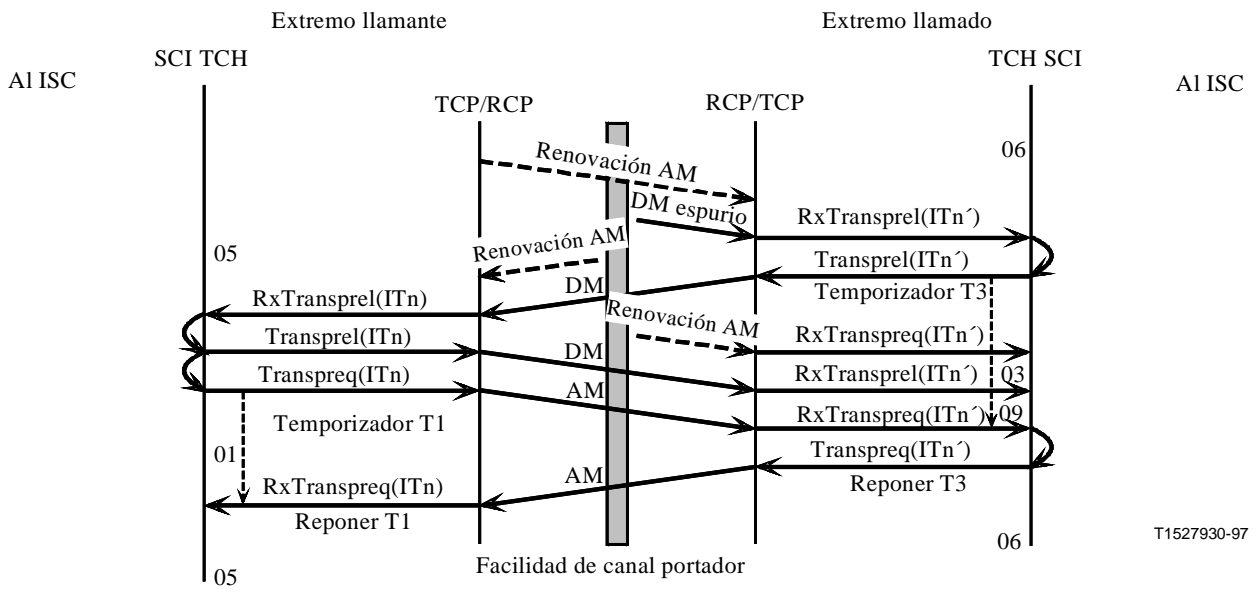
Extremo llamante

Extremo llamado

SCI TCH

TCH SCI

Al ISC

Al ISC

TCP/RCP

RCP/TCP

Renovación AM

06

DM espurio

RxTransprel(ITn´)

05

Renovación AM

Transprel(ITn´)

DM

Temporizador T3

RxTransprel(ITn)

Renovación AM

Transprel(ITn)

RxTranspreq(ITn´)

DM

Transpreq(ITn)

RxTransprel(ITn´)

03

AM

Temporizador T1

RxTranspreq(ITn´)

09

01

Transpreq(ITn´)

AM

RxTranspreq(ITn)

Reponer T3

Reponer T1

T1527930-97

06

Facilidad de canal portador

05